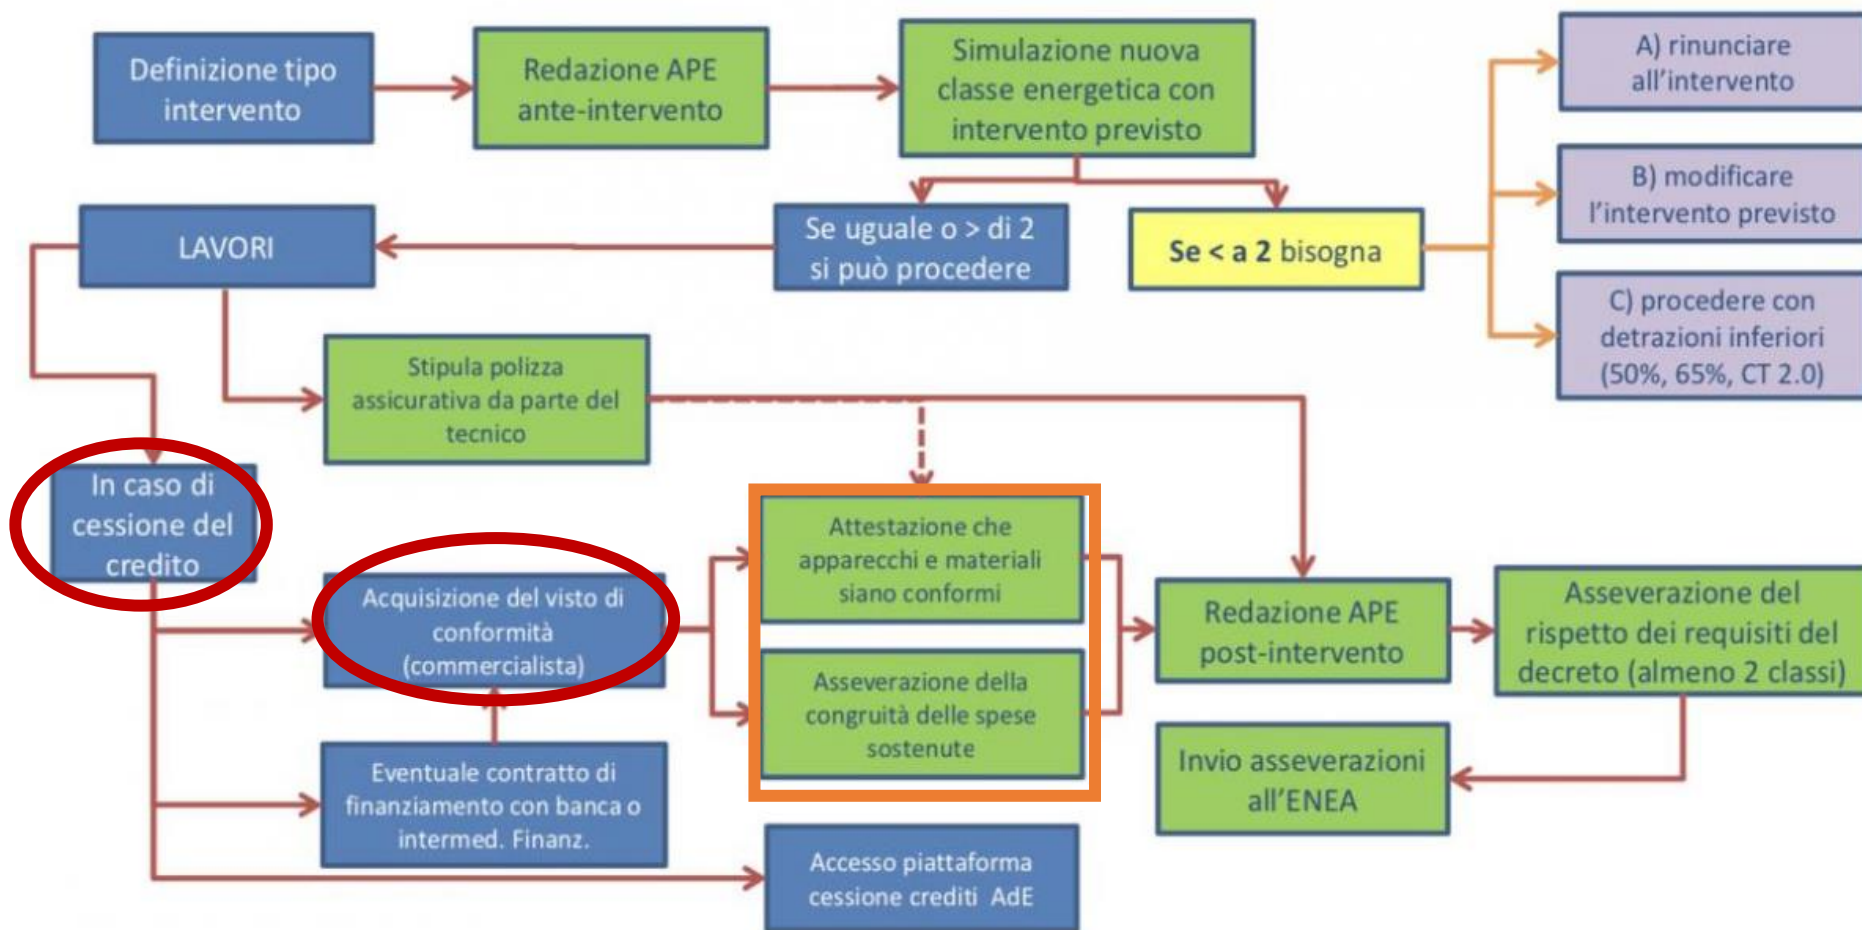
Definizione tipo intervento

Redazione APE ante-intervento

Simulazione nuova classe energetica con intervento previsto

A) rinunciare all'intervento

B) modificare l'intervento previsto

C) procedere con detrazioni inferiori (50%, 65%, CT 2.0)

LAVORI

Se uguale o > di 2 si può procedere

Se < a 2 bisogna

Stipula polizza assicurativa da parte del tecnico

In caso di cessione del credito

Acquisizione del visto di conformità (commercialista)

Attestazione che apparecchi e materiali siano conformi

Asseverazione della congruità delle spese sostenute

Redazione APE post-intervento

Asseverazione del rispetto dei requisiti del decreto (almeno 2 classi)

Eventuale contratto di finanziamento con banca o intermed. Finanz.

Invio asseverazioni all'ENEA

Accesso piattaforma cessione crediti AdE